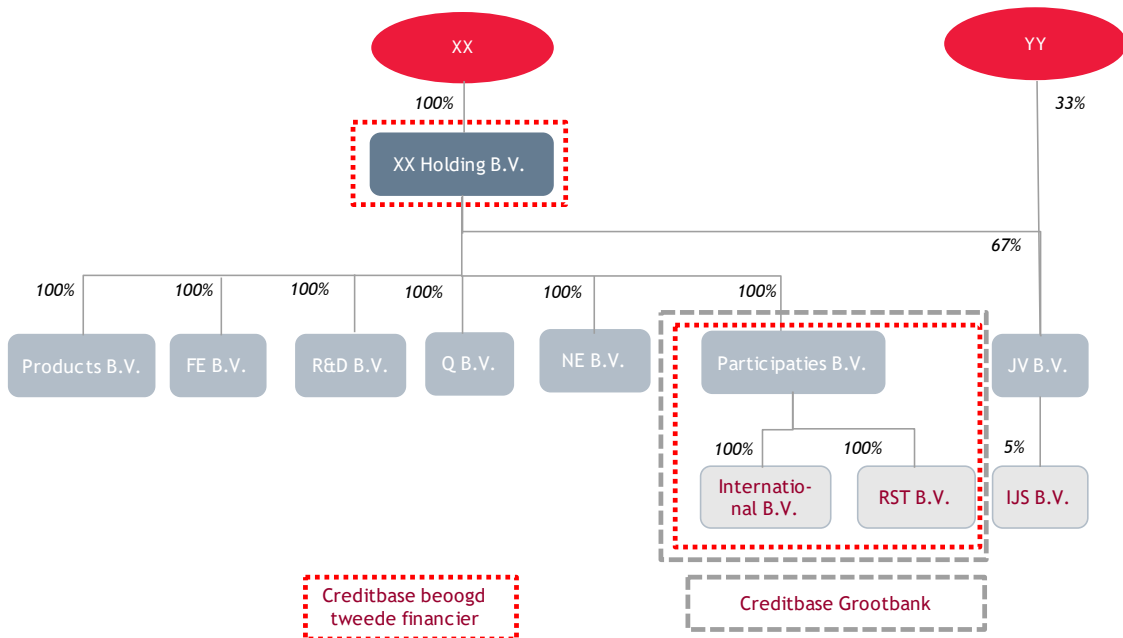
XX

YY

100%

33%

XX Holding B.V.

67%

100%

100%

100%

100%

100%

100%

Products B.V.

FE B.V.

R&D B.V.

Q B.V.

NE B.V.

Participaties B.V.

JV B.V.

100%

100%

5%

International B.V.

RST B.V.

IJS B.V.

Creditbase beoogd tweede financier

Creditbase Grootbank